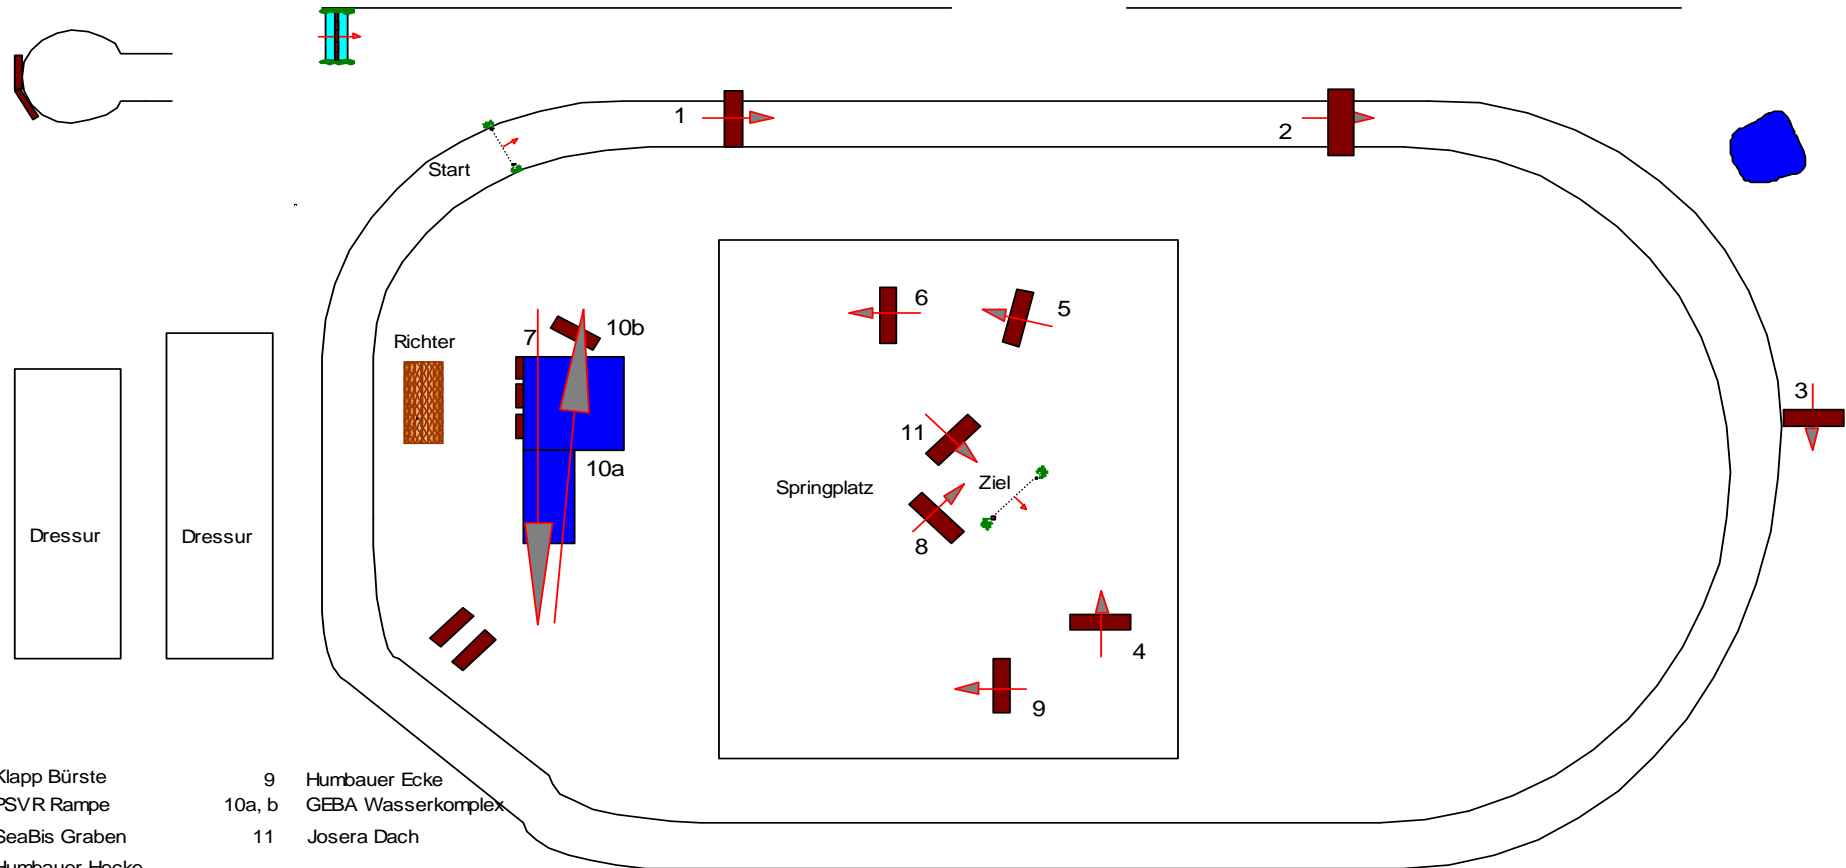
1

2

Start

Richter

7

10b

10a

6

5

11

Ziel

Springplatz

8

4

9

3

Dressur

Dressur

Klapp Bürste
PSVR Rampe
SeaBis Graben
Humbauer Hecke

9 Humbauer Ecke
10a, b GEBA Wasserkomplex
11 Josera Dach